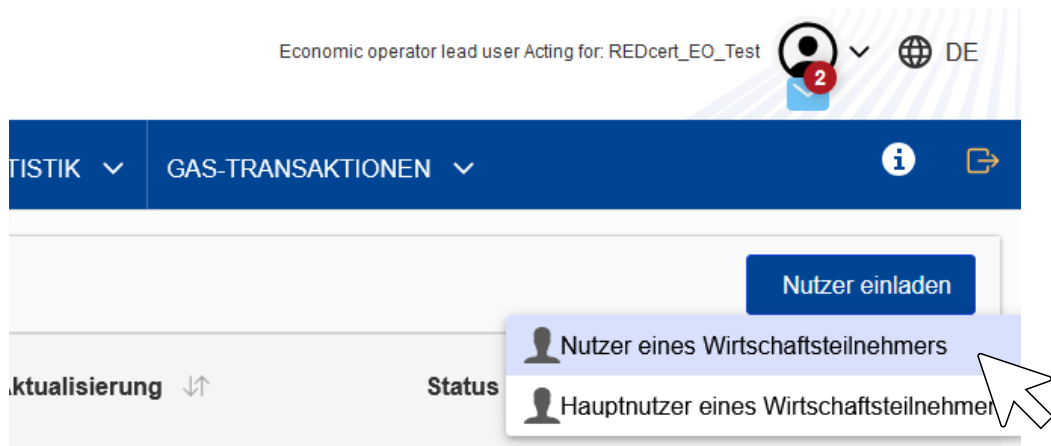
Economic operator lead user Acting for: REDcert_EO_Test

2

DE

TISTIK

GAS-TRANSAKTIONEN

Nutzer einladen

Nutzer eines Wirtschaftsteilnehmers

Hauptnutzer eines Wirtschaftsteilnehmer

ktualisierung

Status